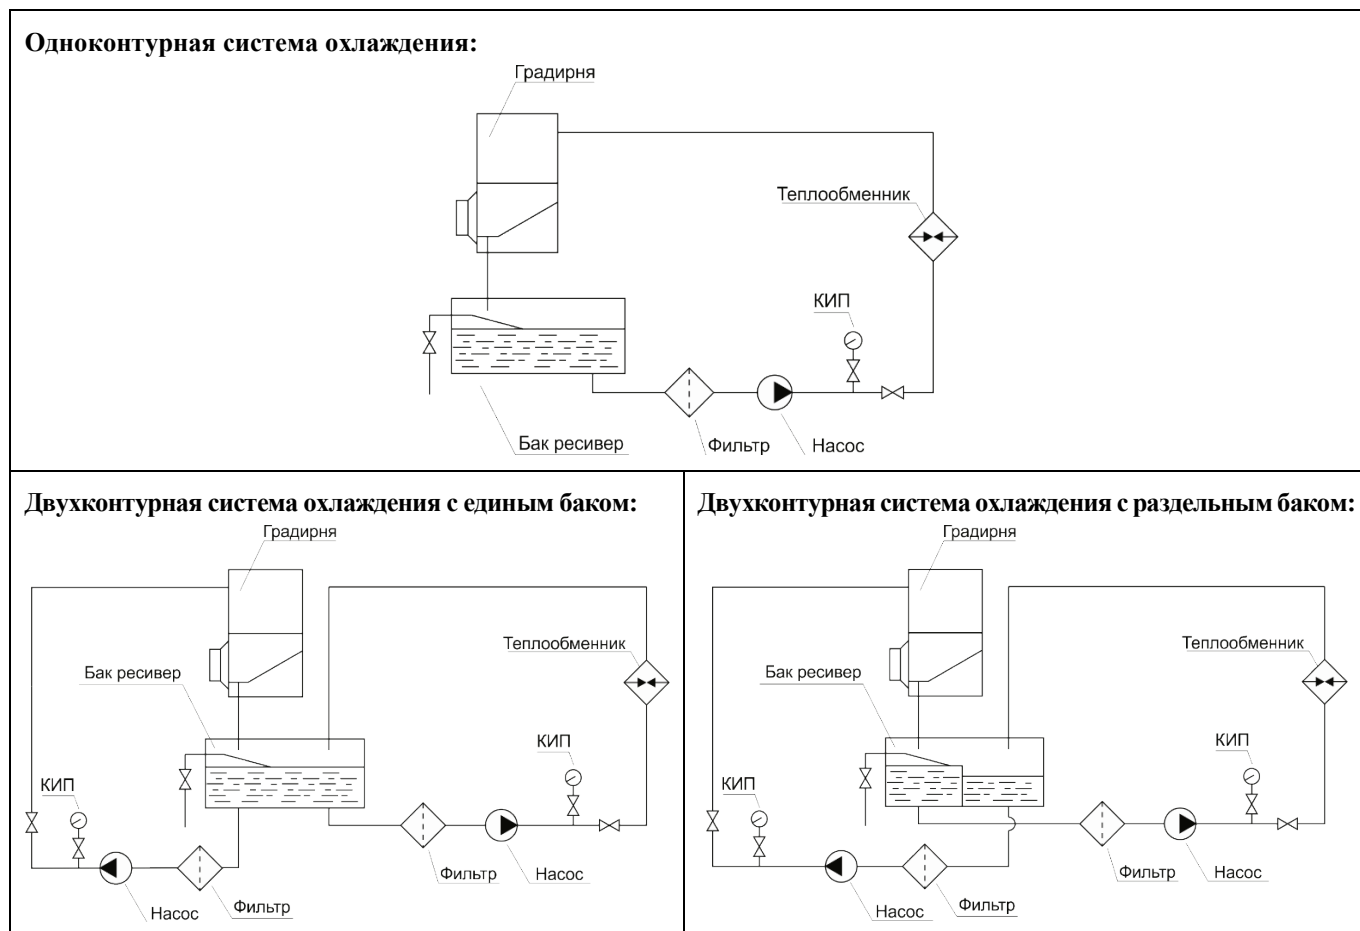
Одноконтурная система охлаждения:

Градирня
Теплообменник
КИП
Бак ресивер
Фильтр
Насос

Двухконтурная система охлаждения с единым баком:

Градирня
Теплообменник
Бак ресивер
КИП
КИП
Фильтр
Насос
Насос
Фильтр

Двухконтурная система охлаждения с раздельным баком:

Градирня
Теплообменник
Бак ресивер
КИП
КИП
Фильтр
Насос
Насос
Фильтр